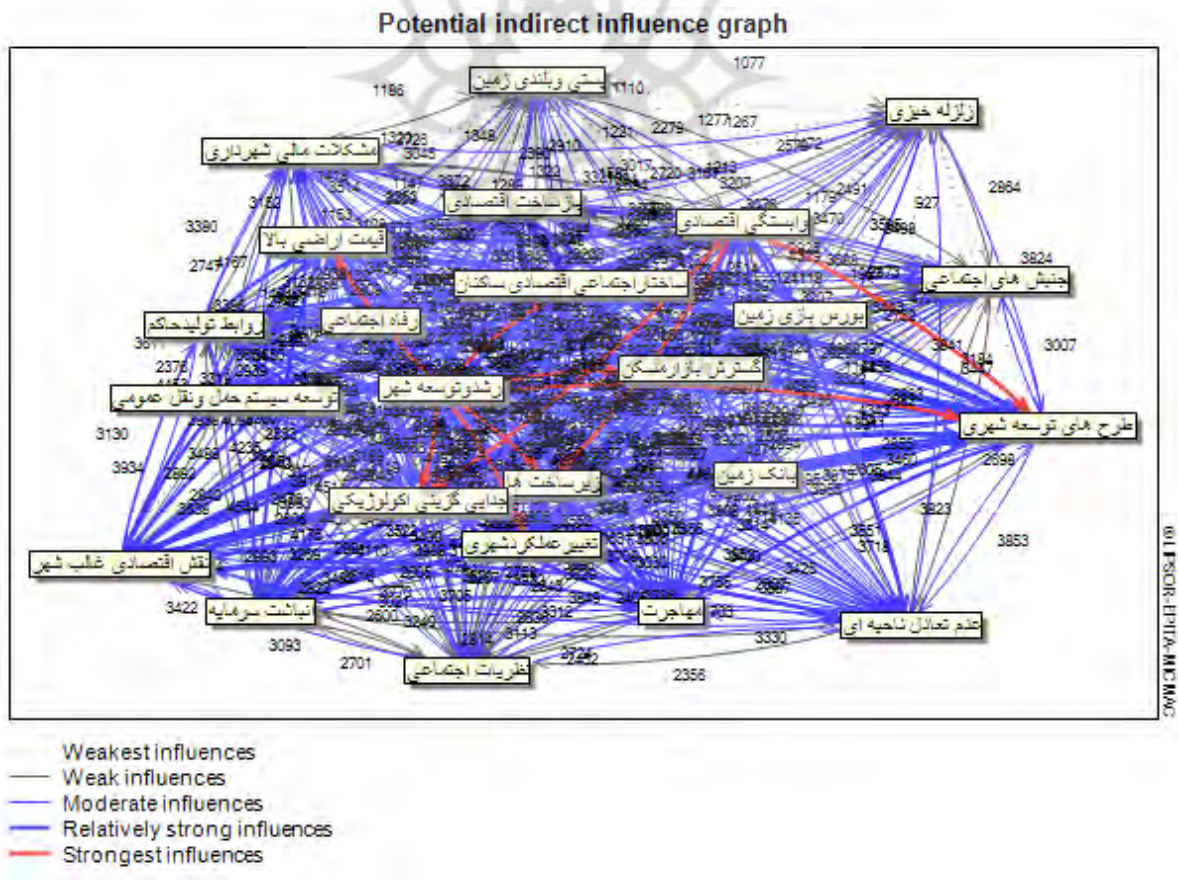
Potential indirect influence graph

پستی وبلندی زمین
زلزله خیزی
مشکلات مالی شهرداری
بازساخت اقتصادی
وابستگی اقتصادی
قیمت اراضی بالا
جنبش های اجتماعی
ساختاراجتماعی اقتصادی ساکنان
بورس بازی زمین
روابط تولیدحاکم
رفاه اجتماعی
گسترش بازارمسکن
توسعه سیستم حمل ونقل عمومی
رشدوتوسعه شهر
طرح های توسعه شهری
زیرساخت ها
بانک زمین
جدایی گزینی اکولوژیکی
تغییرعملکردشهری
نقش اقتصادی غالب شهر
انباشت سرمایه
مهاجرت
عدم تعادل ناحیه ای
نظریات اجتماعی

1077
1196
1110
1848
1221
2279
1277
1267
3045
2910
3017
2720
3207
2491
927
2984
3390
3152
3824
3007
3130
3934
2376
3422
3093
2701
2356
3330
3853
3823
2899
3425
2155
2600
3113
2312
3305
3551
3719
3460
2635
3184
3441

©LIPSOR-EPITA-MICMAC

Weakest influences
Weak influences
Moderate influences
Relatively strong influences
Strongest influences